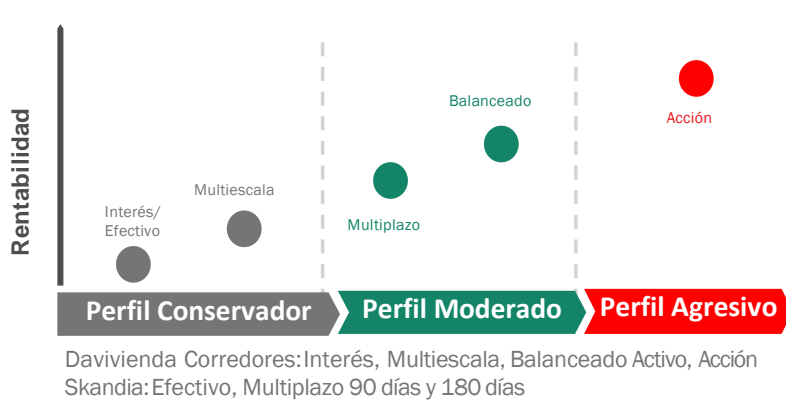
Rentabilidad

Interés/ Efectivo

Multiescala

Multiplazo

Balanceado

Acción

Perfil Conservador

Perfil Moderado

Perfil Agresivo

Davivienda Corredores: Interés, Multiescala, Balanceado Activo, Acción
Skandia: Efectivo, Multiplazo 90 días y 180 días